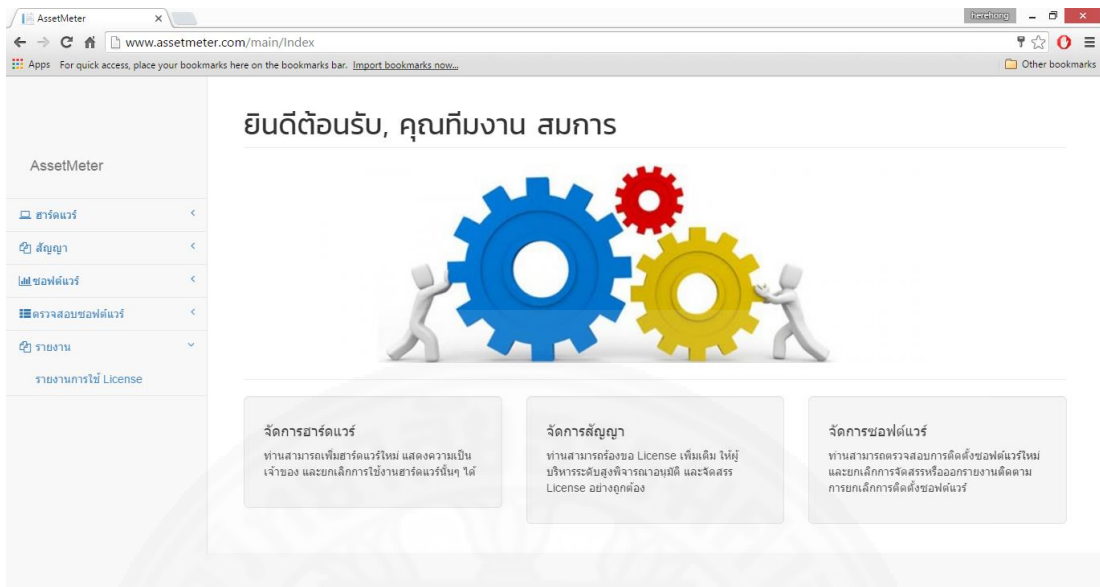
AssetMeter ×

herehong

www.assetmeter.com/main/Index

Apps For quick access, place your bookmarks here on the bookmarks bar. Import bookmarks now...

Other bookmarks

AssetMeter

ฮาร์ดแวร์

สัญญา

ซอฟต์แวร์

ตรวจสอบซอฟต์แวร์

รายงาน

รายงานการใช้ License

ยินดีต้อนรับ, คุณทีมงาน สมการ

จัดการฮาร์ดแวร์

ท่านสามารถเพิ่มฮาร์ดแวร์ใหม่ แสดงความเป็นเจ้าของ และยกเลิกการใช้งานฮาร์ดแวร์นั้นๆ ได้

จัดการสัญญา

ท่านสามารถร้องขอ License เพิ่มเติม ให้ผู้บริหารระดับสูงพิจารณาอนุมัติ และจัดสรร License อย่างถูกต้อง

จัดการซอฟต์แวร์

ท่านสามารถตรวจสอบการติดตั้งซอฟต์แวร์ใหม่ และยกเลิกการจัดสรรหรือออกรายงานติดตามการยกเลิกการติดตั้งซอฟต์แวร์